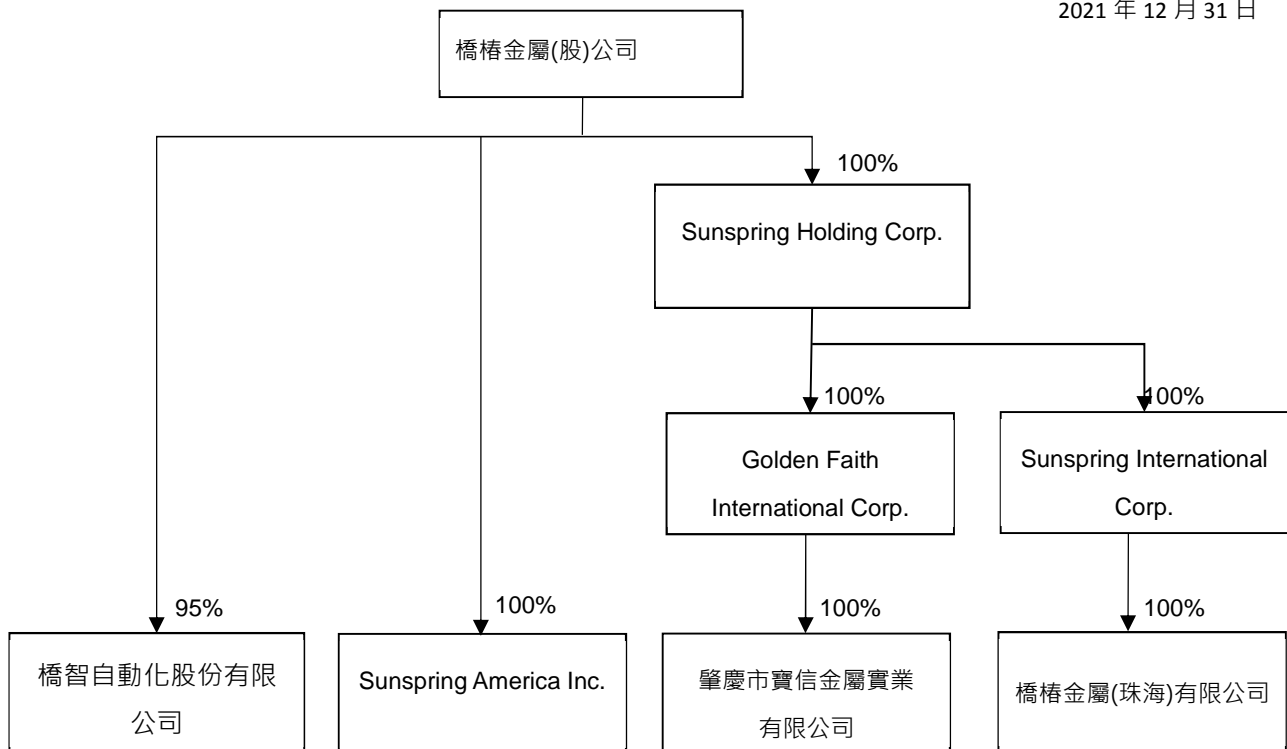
2021 年 12 月 31 日

橋椿金屬(股)公司

100%

Sunspring Holding Corp.

100%

100%

Golden Faith International Corp.

Sunspring International Corp.

95%

100%

100%

100%

橋智自動化股份有限公司

Sunspring America Inc.

肇慶市寶信金屬實業有限公司

橋椿金屬(珠海)有限公司